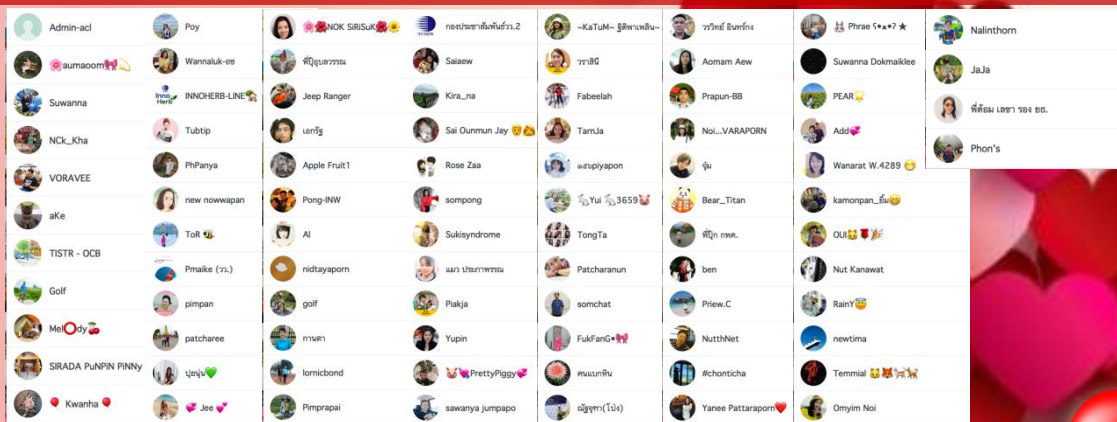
Admin-acl
🌸aumaoom🎀💫
Suwanna
NCk_Kha
VORAVEE
aKe
TISTR - OCB
Golf
Mel⭕dy🍒
SIRADA PuNPiN PiNNy
🎈 Kwanha🎈

Poy
Wannaluk-ชช
INNOHERB-LINE
Tubtip
PhPanya
new nowwapan
ToR 🐝
Pmaike (วว.)
pimpan
patcharee
ปุยนุ่น💚
💞 Jee 💞

🌸🌺NOK SiRiSuK🌺🌼
พี่ปุ้มอุบลวรรณ
Jeep Ranger
เอกรัฐ
Apple Fruit1
Pong-INW
Al
nidtayaporn
golf
กานดา
lornicbond
Pimprapai

กองประชาสัมพันธ์วว.2
Saiaew
Kira_na
Sai Ounmun Jay
Rose Zaa
sompong
Sukisyndrome
แมว ประภาพรรณ
Piakja
Yupin
🐷💘PrettyPiggy💞
sawanya jumpapo

~KaTuM~ ชุติพาเหลิน~
วราสินี
Fabeelah
TarnJa
ออสupiyapon
Yui 3659
TongTa
Patcharanun
somchat
FukFanG•🎀
คนแบกหิน
ณัฐจุฑา(โบ่ง)

วรวิทย์ อินทร์กง
Aomam Aew
Prapun-BB
Noi...VARAPORN
จุ๋ม
Bear_Titan
พี่ปุ๊ก กพด.
ben
Priew.C
NutthNet
#chonticha
Yanee Pattaraporn❤️

Phrae ★
Suwanna Dokmaiklee
PEAR
Add💞
Wanarat W.4289 😁
kamonpan_ต้อม
OUI🌹🎉
Nut Kanawat
RainY😇
newtima
Temmial
Omyim Noi

Nalinthorn
JaJa
พี่ต้อม เลขา รอง ธธ.
Phon's